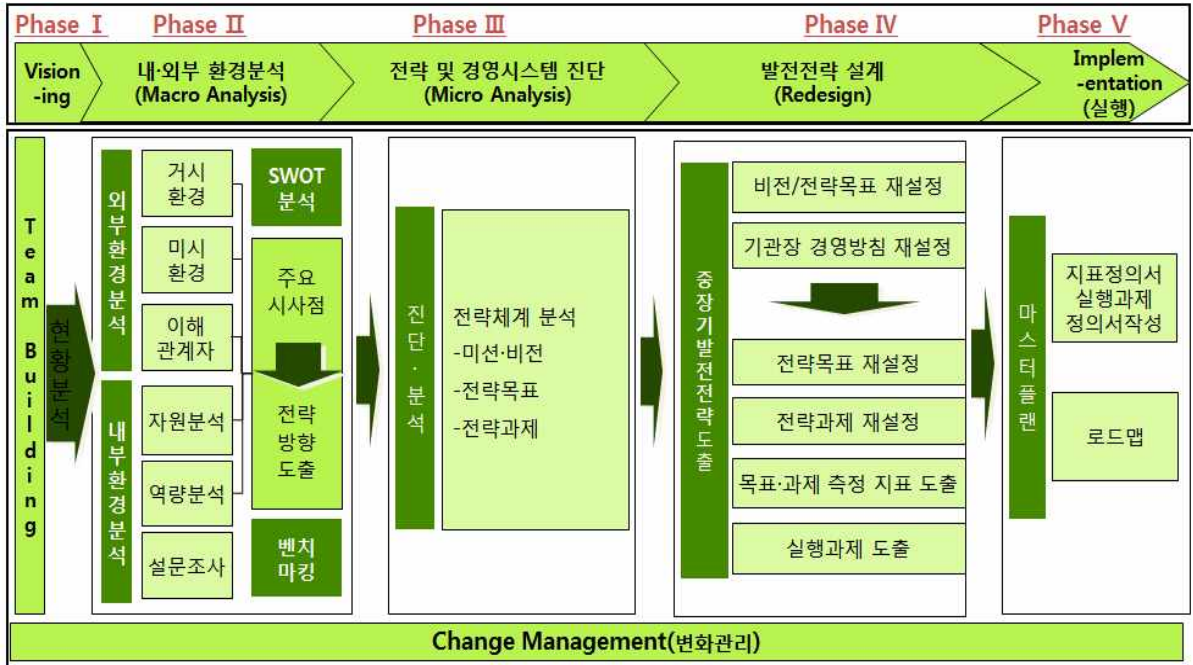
Phase Ⅰ
Phase Ⅱ
Phase Ⅲ
Phase Ⅳ
Phase Ⅴ

Vision -ing

내·외부 환경분석 (Macro Analysis)

전략 및 경영시스템 진단 (Micro Analysis)

발전전략 설계 (Redesign)

Implem -entation (실행)

Team Building

현황분석

외부환경분석

거시 환경

미시 환경

이해 관계자

내부환경분석

자원분석

역량분석

설문조사

SWOT 분석

주요 시사점

전략 방향 도출

벤치 마킹

진단·분석

전략체계 분석
-미션·비전
-전략목표
-전략과제

중장기발전전략도출

비전/전략목표 재설정

기관장 경영방침 재설정

전략목표 재설정

전략과제 재설정

목표·과제 측정 지표 도출

실행과제 도출

마스터플랜

지표정의서 실행과제 정의서작성

로드맵

Change Management(변화관리)